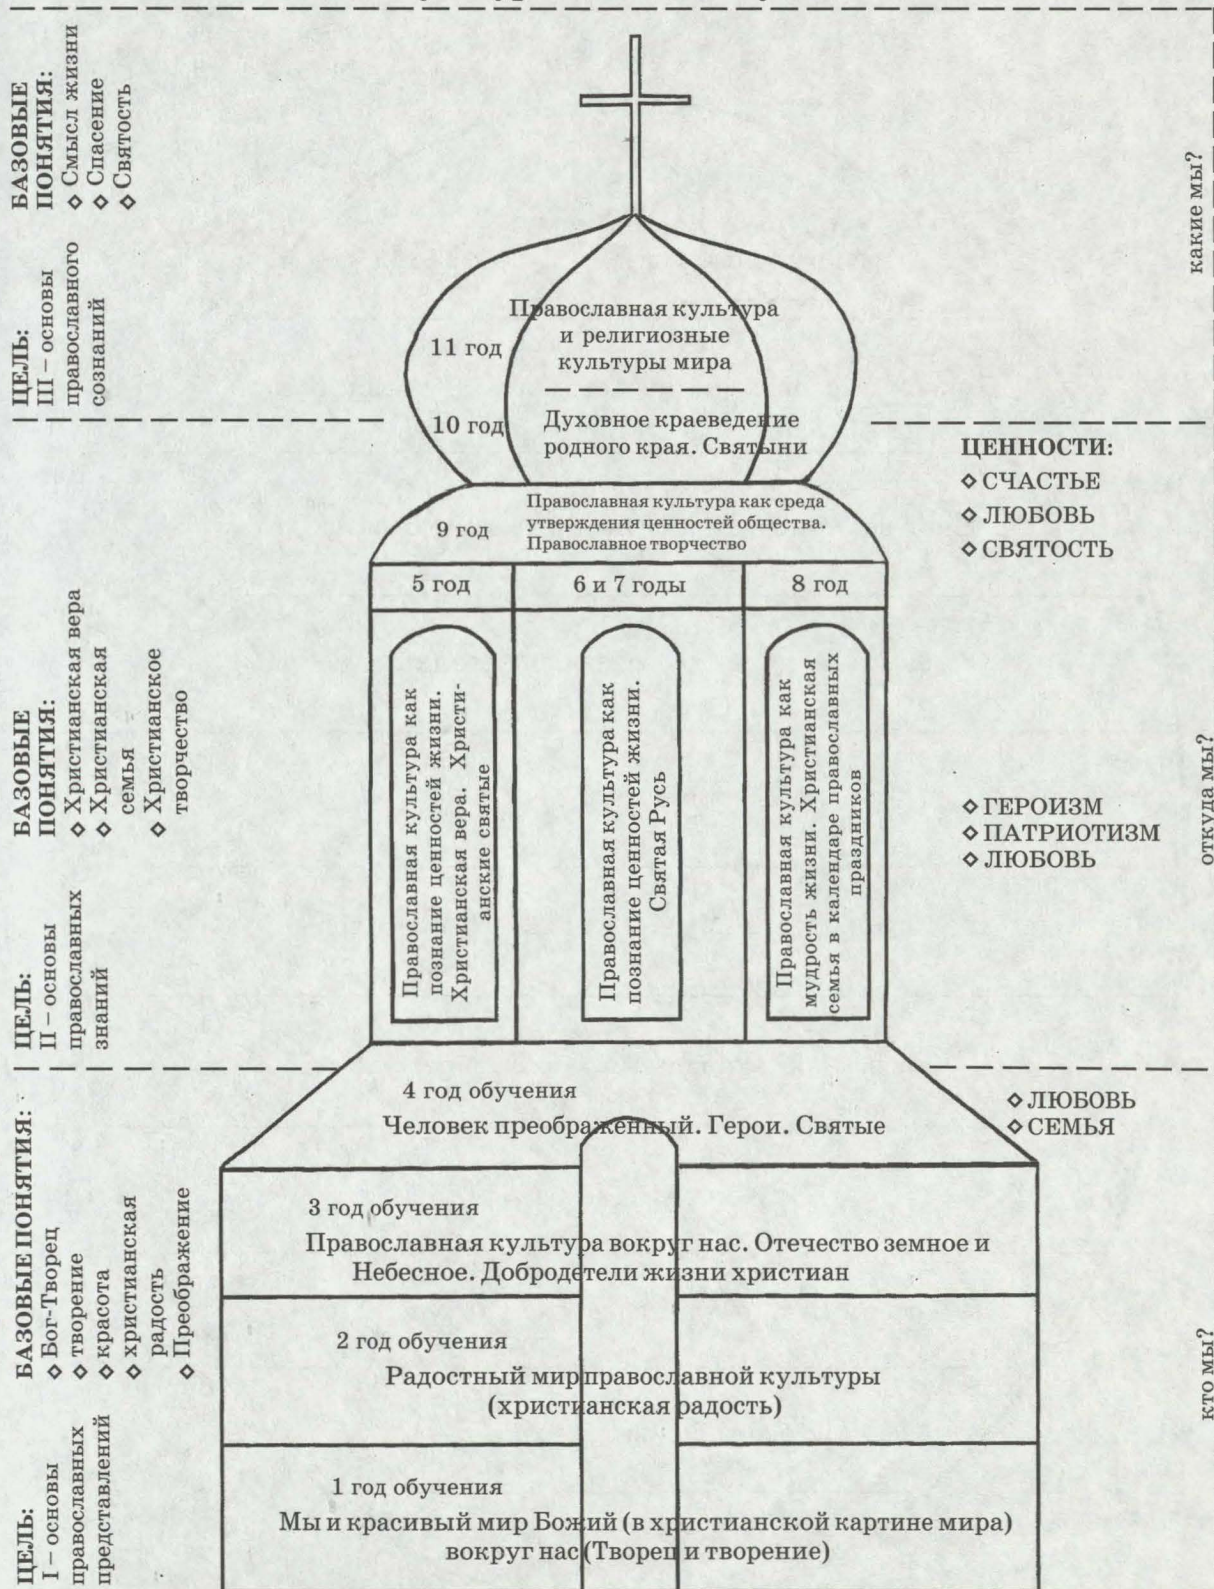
ЦЕЛЬ: III – основы православного сознаний

БАЗОВЫЕ ПОНЯТИЯ:
◇ Смысл жизни
◇ Спасение
◇ Святость

какие мы?

11 год
Православная культура и религиозные культуры мира

10 год
Духовное краеведение родного края. Святыни

ЦЕННОСТИ:
◇ СЧАСТЬЕ
◇ ЛЮБОВЬ
◇ СВЯТОСТЬ

9 год
Православная культура как среда утверждения ценностей общества. Православное творчество

ЦЕЛЬ: II – основы православных знаний

БАЗОВЫЕ ПОНЯТИЯ:
◇ Христианская вера
◇ Христианская семья
◇ Христианское творчество

5 год
Православная культура как познание ценностей жизни. Христианская вера. Христианские святые

6 и 7 годы
Православная культура как познание ценностей жизни. Святая Русь

8 год
Православная культура как мудрость жизни. Христианская семья в календаре православных праздников

◇ ГЕРОИЗМ
◇ ПАТРИОТИЗМ
◇ ЛЮБОВЬ

откуда мы?

ЦЕЛЬ: I – основы православных представлений

БАЗОВЫЕ ПОНЯТИЯ:
◇ Бог-Творец
◇ творение
◇ красота
◇ христианская радость
◇ Преображение

4 год обучения
Человек преображенный. Герои. Святые

◇ ЛЮБОВЬ
◇ СЕМЬЯ

3 год обучения
Православная культура вокруг нас. Отечество земное и Небесное. Добродетели жизни христиан

2 год обучения
Радостный мир православной культуры (христианская радость)

1 год обучения
Мы и красивый мир Божий (в христианской картине мира) вокруг нас (Творец и творение)

кто мы?